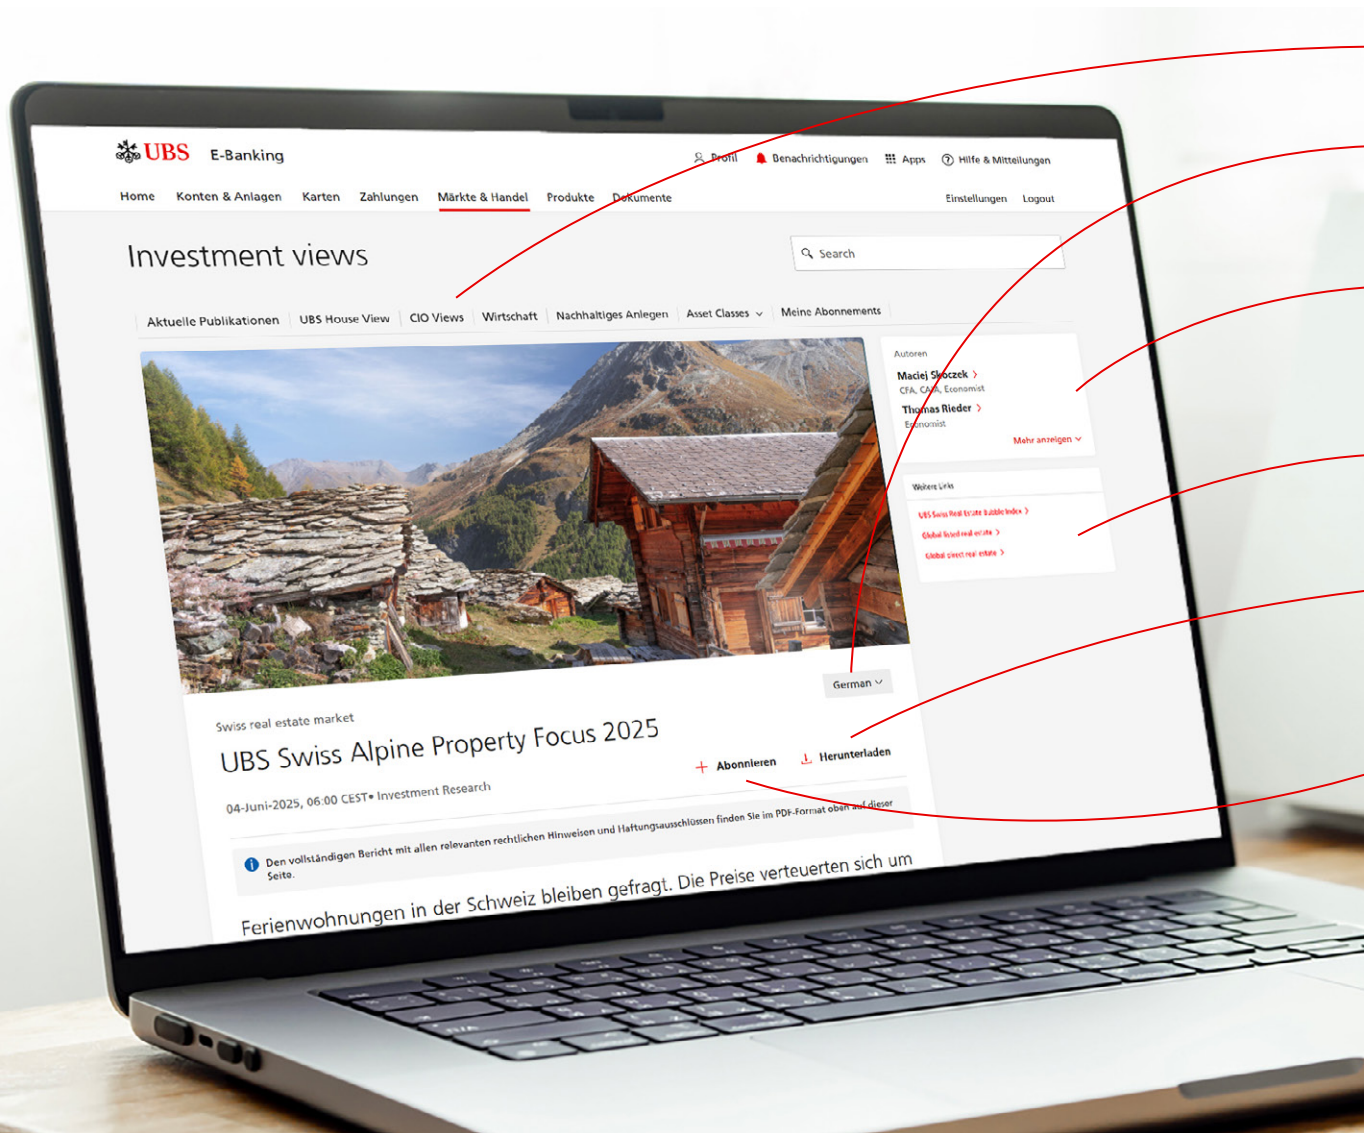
UBS E-Banking

Profil Benachrichtigungen Apps Hilfe & Mitteilungen

Home Konten & Anlagen Karten Zahlungen Märkte & Handel Produkte Dokumente

Einstellungen Logout

Investment views

Search

Aktuelle Publikationen UBS House View CIO Views Wirtschaft Nachhaltiges Anlegen Asset Classes Meine Abonnements

Autoren

Maciej Skoczek
CFA, CAIA, Economist

Thomas Rieder
Economist

Mehr anzeigen

Weitere Links

UBS Swiss Real Estate Bubble Index
Global listed real estate
Global direct real estate

German

Swiss real estate market

UBS Swiss Alpine Property Focus 2025

Abonnieren Herunterladen

04-Juni-2025, 06:00 CEST• Investment Research

Den vollständigen Bericht mit allen relevanten rechtlichen Hinweisen und Haftungsausschlüssen finden Sie im PDF-Format oben auf dieser Seite.

Ferienwohnungen in der Schweiz bleiben gefragt. Die Preise verteuerten sich um